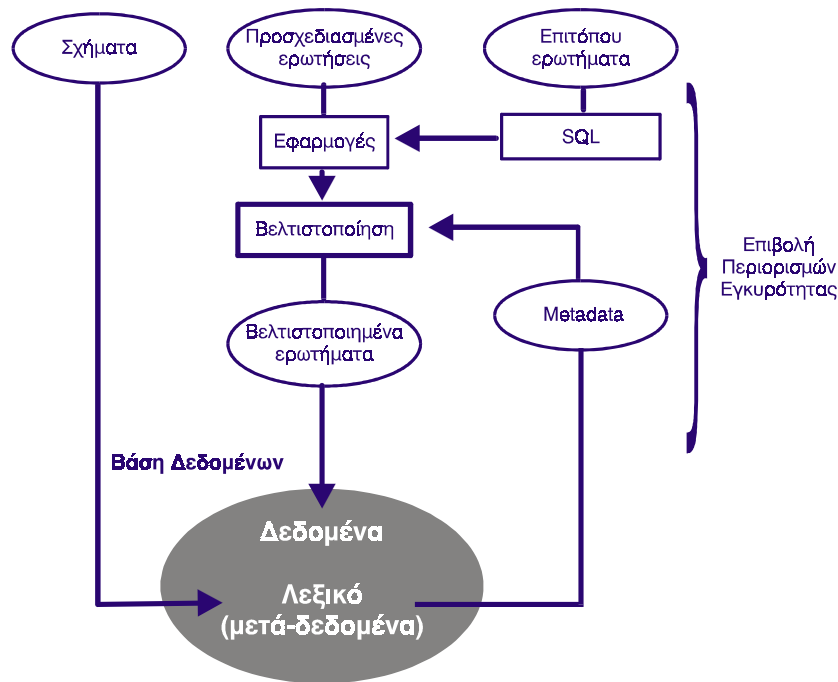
Σχήματα

Προσχεδιασμένες ερωτήσεις

Επιτόπου ερωτήματα

Εφαρμογές

SQL

Βελτιστοποίηση

Επιβολή Περιορισμών Εγκυρότητας

Βελτιστοποιημένα ερωτήματα

Metadata

Βάση Δεδομένων

Δεδομένα

Λεξικό (μετά-δεδομένα)